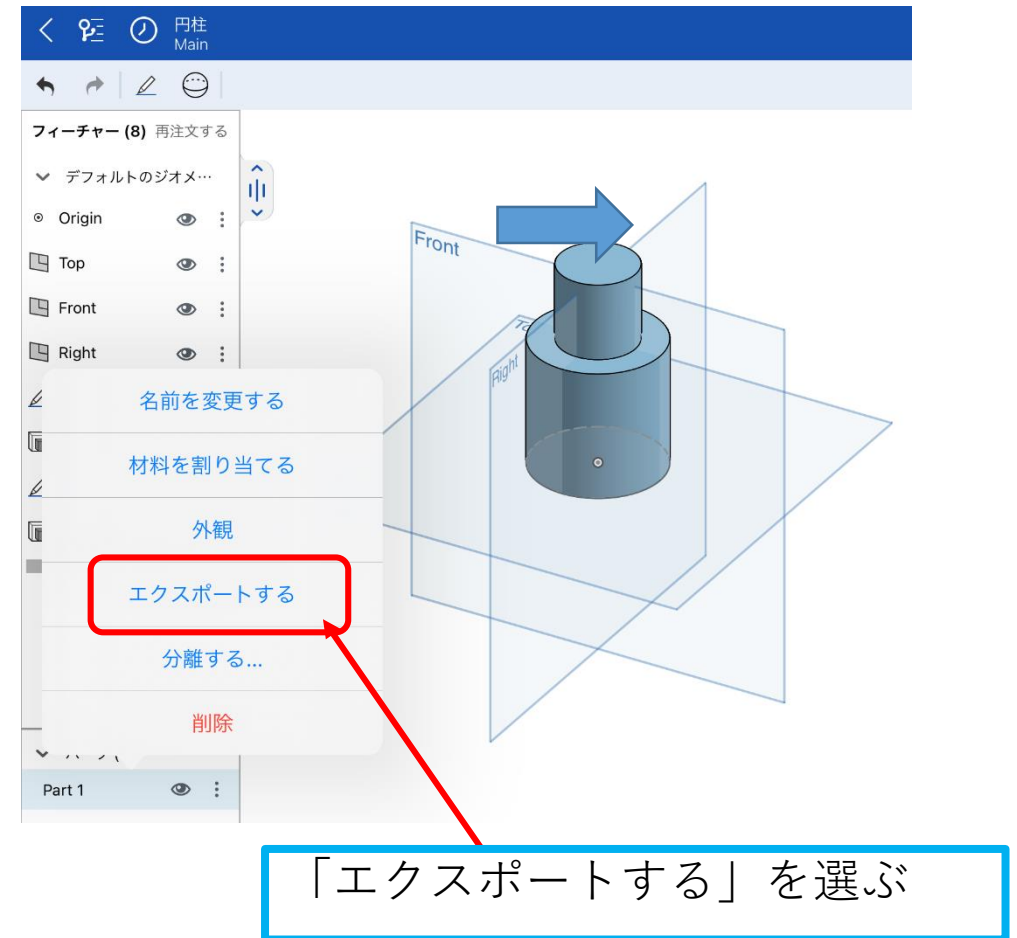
円柱
Main

フィーチャー (8) 再注文する
デフォルトのジオメ…
Origin
Top
Front
Right

名前を変更する
材料を割り当てる
外観
エクスポートする
分離する...
削除

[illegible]
Part 1

Front
Top
Right

「エクスポートする」を選ぶ